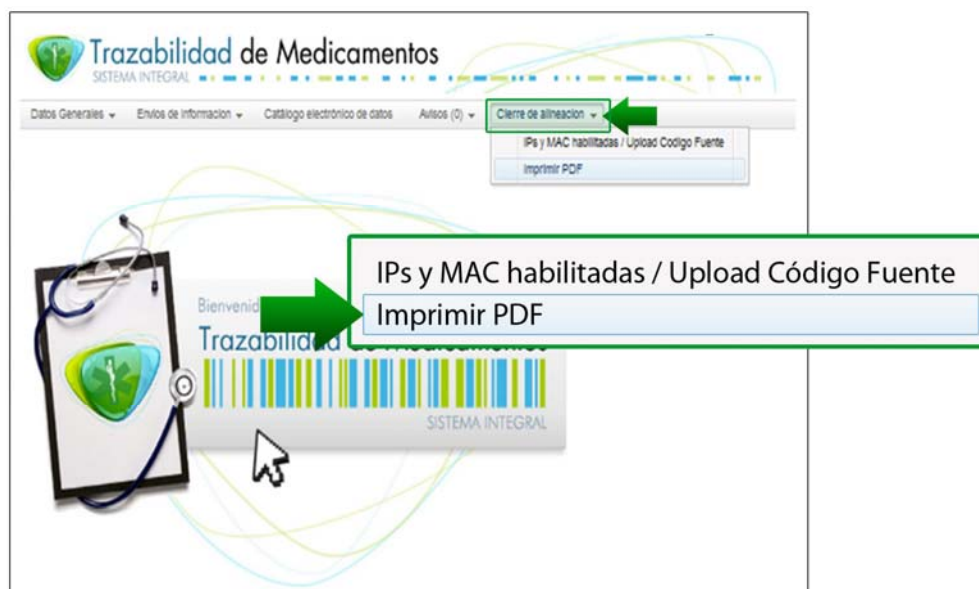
Trazabilidad de Medicamentos
SISTEMA INTEGRAL

Datos Generales ▾ Envios de informacion ▾ Catálogo electrónico de datos Avisos (0) ▾ Cierre de alineacion ▾

IPs y MAC habilitadas / Upload Codigo Fuente
Imprimir PDF

IPs y MAC habilitadas / Upload Código Fuente
Imprimir PDF

Bienvenid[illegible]
Trazabilid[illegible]
SISTEMA INTEGRAL